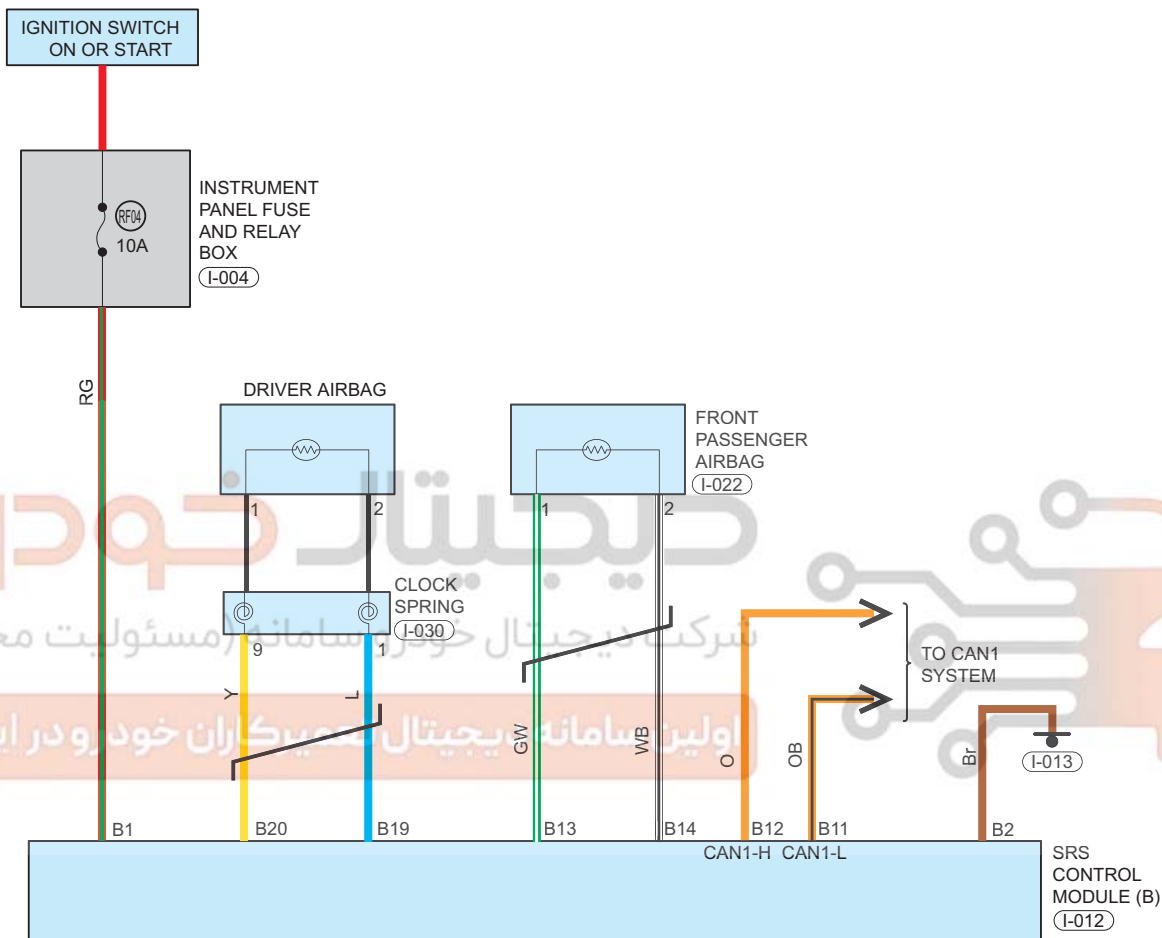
IGNITION SWITCH
ON OR START

INSTRUMENT PANEL FUSE AND RELAY BOX
I-004

RF04
10A

RG

DRIVER AIRBAG

1 2

CLOCK SPRING
I-030

9 1

Y L

FRONT PASSENGER AIRBAG
I-022

1 2

GW WB

TO CAN1 SYSTEM

O OB Br

I-013

B1 B20 B19 B13 B14 B12 B11 B2

CAN1-H CAN1-L

SRS CONTROL MODULE (B)
I-012

دیجیتال خودرو
شرکت دیجیتال خودرو سامانه (مسئولیت محدود)
اولین سامانه دیجیتال تعمیرکاران خودرو در ایران